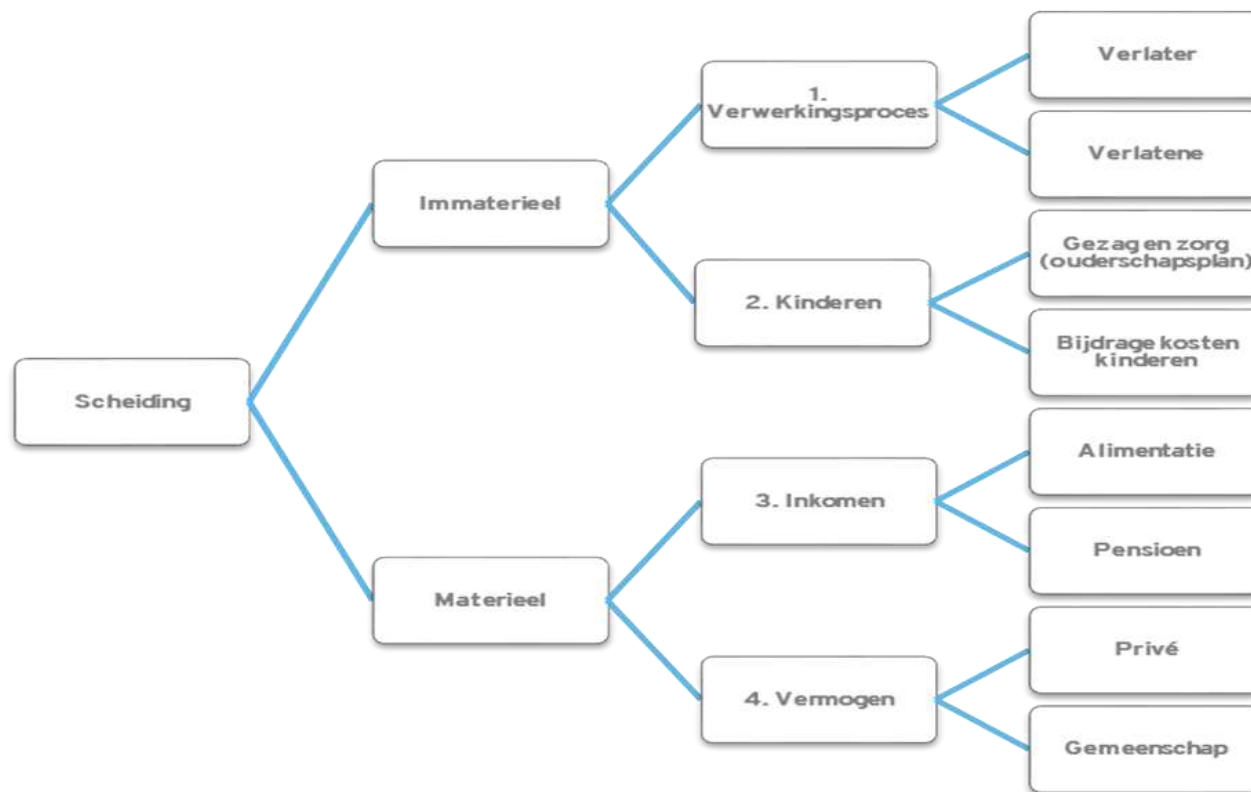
Scheiding

Immaterieel

1. Verwerkingsproces

Verlater

Verlatene

2. Kinderen

Gezag en zorg (ouderschapsplan)

Bijdrage kosten kinderen

Materieel

3. Inkomen

Alimentatie

Pensioen

4. Vermogen

Privé

Gemeenschap